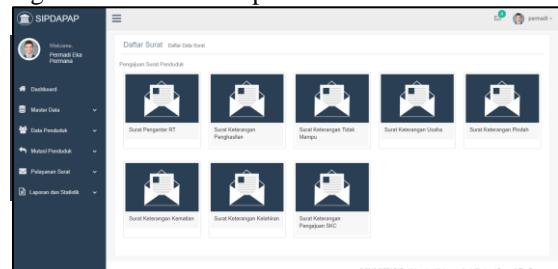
SIPDAPAP

Welcome,
Permadi Eka Permana

Dashboard
Master Data
Data Penduduk
Mutasi Penduduk
Pelayanan Surat
Laporan dan Statistik

permadi

Daftar Surat Daftar Data Surat

Pengajuan Surat Penduduk

Surat Pengantar RT
Surat Keterangan Penghasilan
Surat Keterangan Tidak Mampu
Surat Keterangan Usaha
Surat Keterangan Pindah
Surat Keterangan Kematian
Surat Keterangan Kelahiran
Surat Keterangan Pengajuan SKC

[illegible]